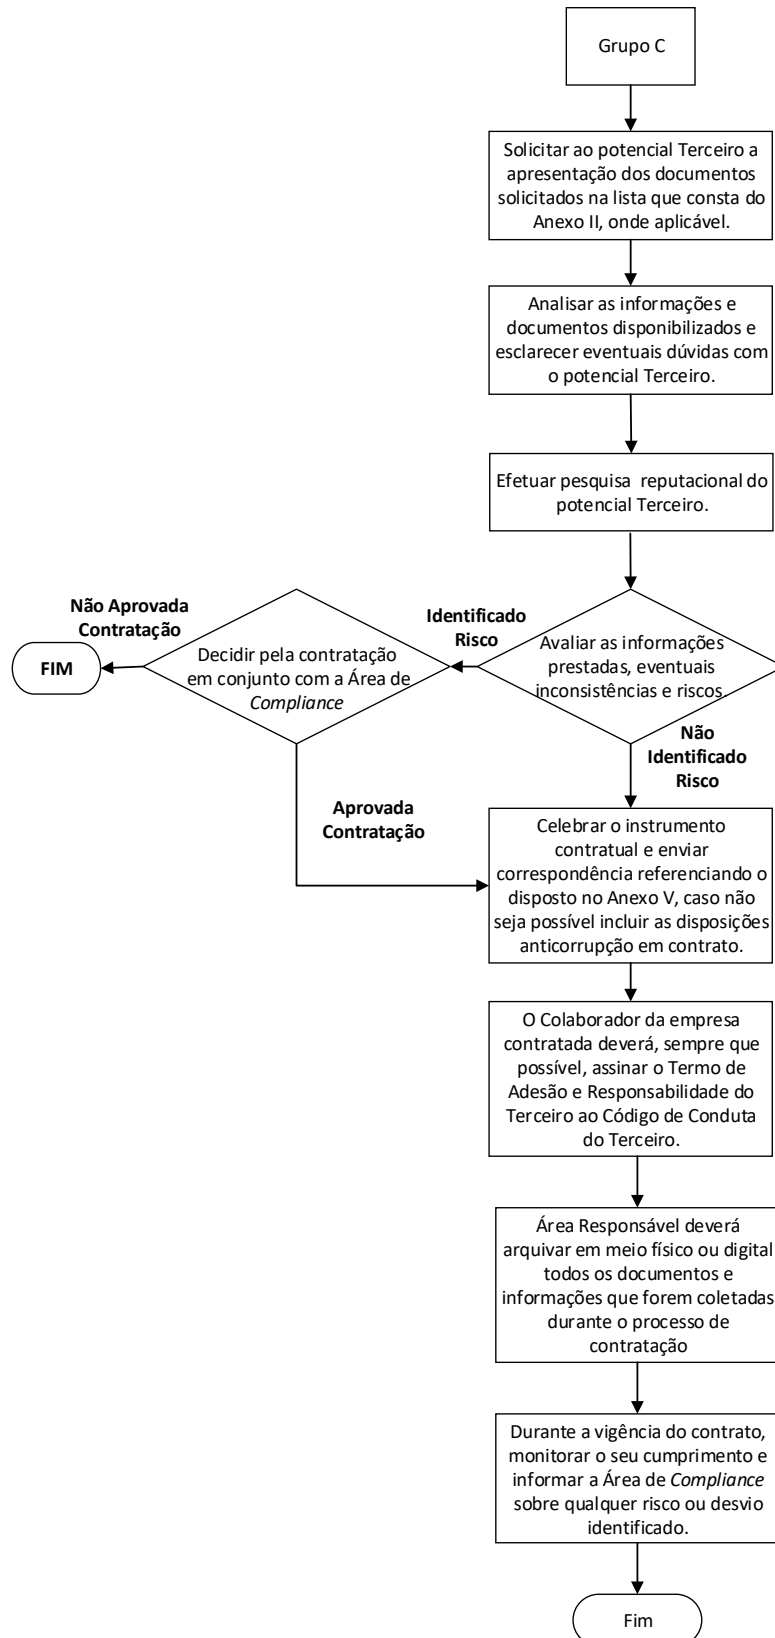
Grupo C

Solicitar ao potencial Terceiro a apresentação dos documentos solicitados na lista que consta do Anexo II, onde aplicável.

Analisar as informações e documentos disponibilizados e esclarecer eventuais dúvidas com o potencial Terceiro.

Efetuar pesquisa reputacional do potencial Terceiro.

Avaliar as informações prestadas, eventuais inconsistências e riscos.

Identificado Risco

Decidir pela contratação em conjunto com a Área de *Compliance*

Não Aprovada Contratação

FIM

Aprovada Contratação

Não Identificado Risco

Celebrar o instrumento contratual e enviar correspondência referenciando o disposto no Anexo V, caso não seja possível incluir as disposições anticorrupção em contrato.

O Colaborador da empresa contratada deverá, sempre que possível, assinar o Termo de Adesão e Responsabilidade do Terceiro ao Código de Conduta do Terceiro.

Área Responsável deverá arquivar em meio físico ou digital todos os documentos e informações que forem coletadas durante o processo de contratação

Durante a vigência do contrato, monitorar o seu cumprimento e informar a Área de *Compliance* sobre qualquer risco ou desvio identificado.

Fim